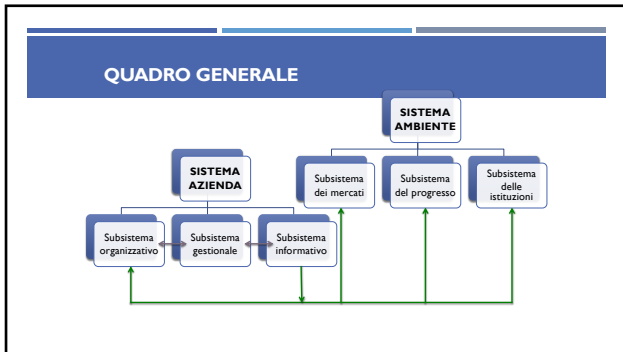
QUADRO GENERALE

SISTEMA AMBIENTE

Subsistema dei mercati

Subsistema del progresso

Subsistema delle istituzioni

SISTEMA AZIENDA

Subsistema organizzativo

Subsistema gestionale

Subsistema informativo